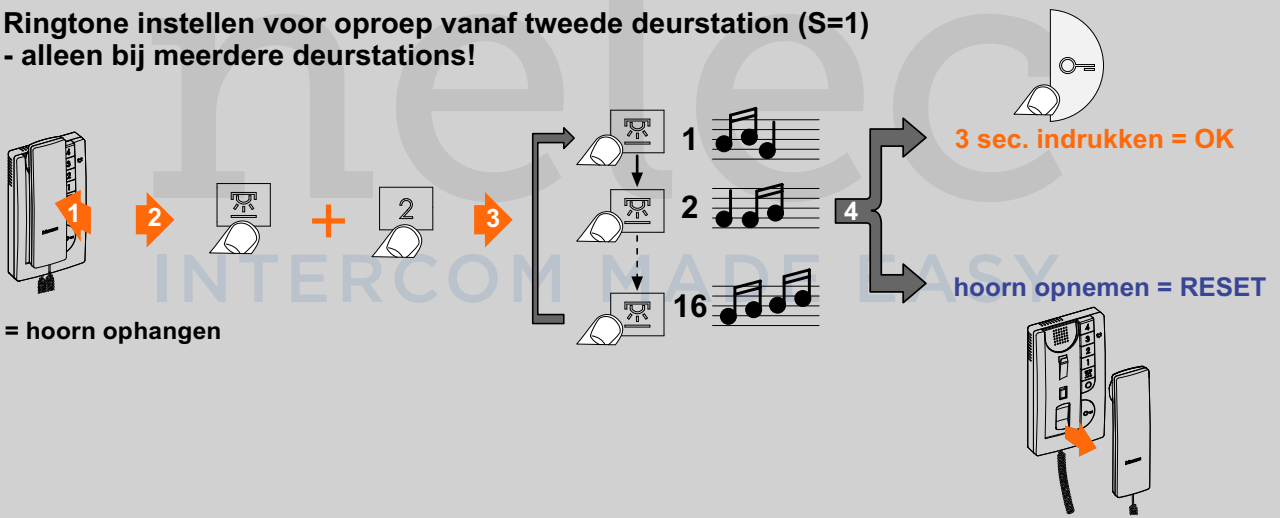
Ringtone instellen voor oproep vanaf tweede deurstation (S=1)
- alleen bij meerdere deurstations!

nelec
INTERCOM MADE EASY

1

= hoorn ophangen

2

+

2

3

1

2

16

4

3 sec. indrukken = OK

hoorn opnemen = RESET